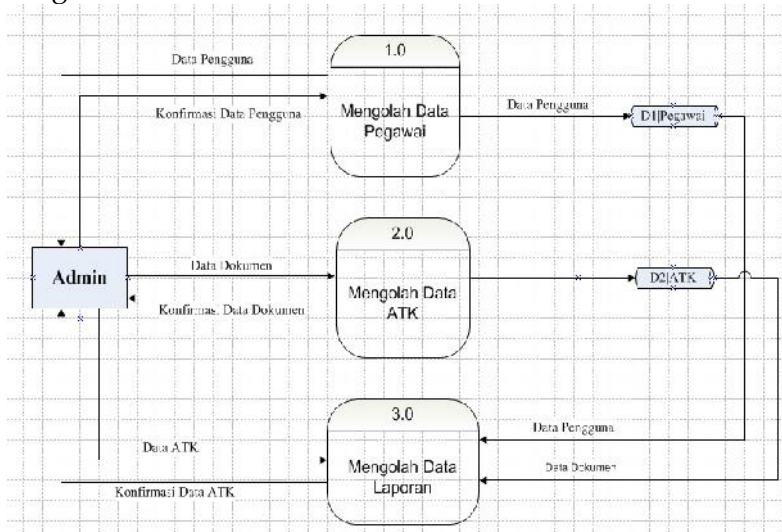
Data Pengguna

1.0

Mengolah Data Pegawai

Konfirmasi Data Pengguna

Data Pengguna

D1|Pegawai

2.0

Admin

Data Dokumen

Mengolah Data ATK

D2|ATK

Konfirmasi Data Dokumen

3.0

Data ATK

Data Pengguna

Mengolah Data Laporan

Data Dokumen

Konfirmasi Data ATK